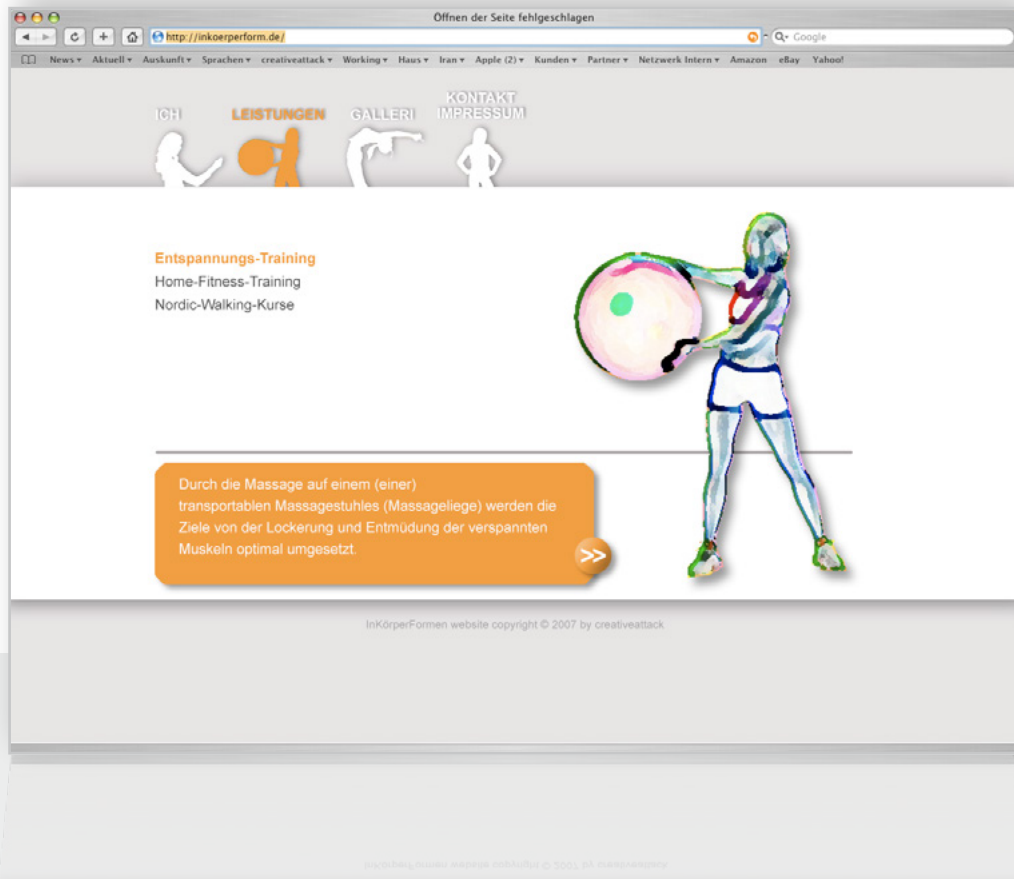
Öffnen der Seite fehlgeschlagen

http://inkoerperform.de/

Q▾ Google

News ▾ Aktuell ▾ Auskunft ▾ Sprachen ▾ creativeattack ▾ Working ▾ Haus ▾ Iran ▾ Apple (2) ▾ Kunden ▾ Partner ▾ Netzwerk Intern ▾ Amazon eBay Yahoo!

ICH LEISTUNGEN GALLERI KONTAKT IMPRESSUM

Entspannungs-Training
Home-Fitness-Training
Nordic-Walking-Kurse

Durch die Massage auf einem (einer) transportablen Massagestuhles (Massageliege) werden die Ziele von der Lockerung und Entmüdung der verspannten Muskeln optimal umgesetzt.

>>

InKörperFormen website copyright © 2007 by creativeattack